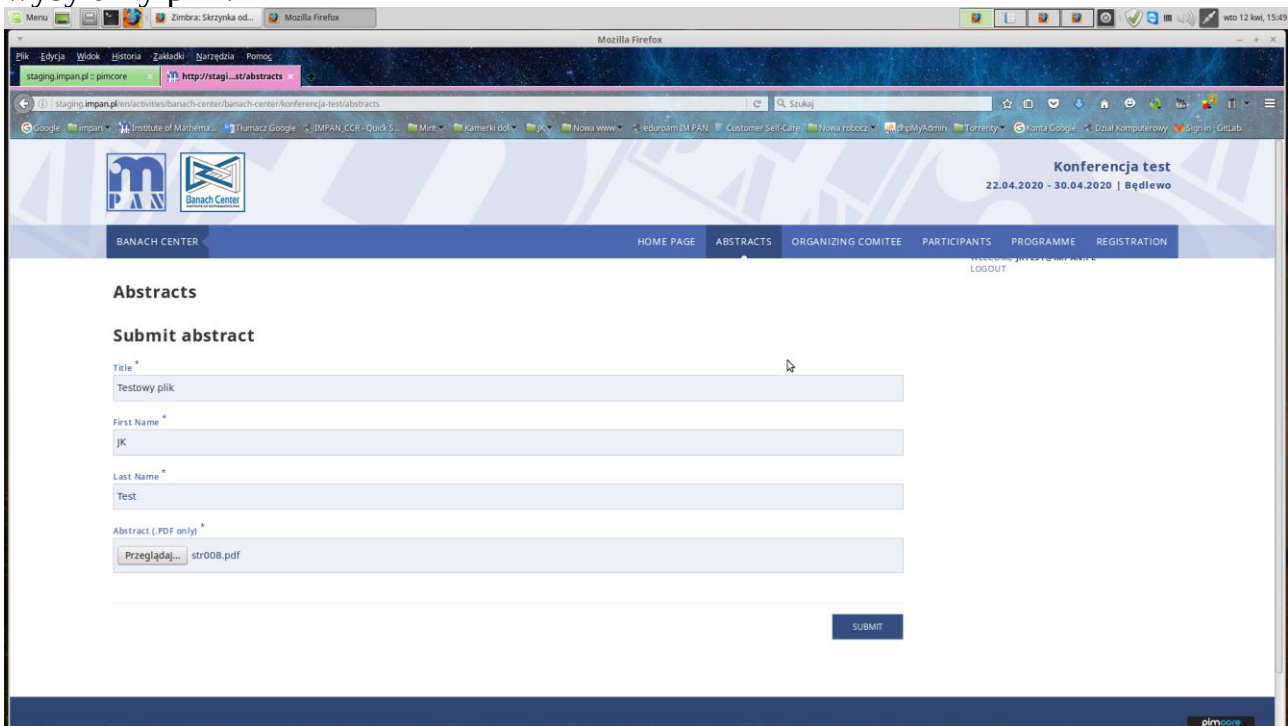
Menu Zimbra: Skrzynka od... Mozilla Firefox wto 12 kwi, 15:49

Mozilla Firefox

Plik Edycja Widok Historia Zakładki Narzędzia Pomoc

staging.impan.pl :: pimcore | http://stagi...st/abstracts

staging.impan.pl/en/activities/banach-center/banach-center/konferencja-test/abstracts

Szukaj

Google impan Institute of Mathema... Tłumacz Google IMPAN_CCR - Quick S... Mint Kamerki dol JK Nowa www eduroam IM PAN Customer Self-Care Nowa robocz phpMyAdmin Torrenty Konta Google Dział Komputerowy Sign in · GitLab

IM PAN Banach Center

Konferencja test
22.04.2020 - 30.04.2020 | Będlewo

BANACH CENTER

HOME PAGE ABSTRACTS ORGANIZING COMITEE PARTICIPANTS PROGRAMME REGISTRATION

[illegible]
LOGOUT

Abstracts

Submit abstract

Title *
Testowy plik

First Name *
JK

Last Name *
Test

Abstract (.PDF only) *
Przeglądaj... str008.pdf

SUBMIT

pimcore